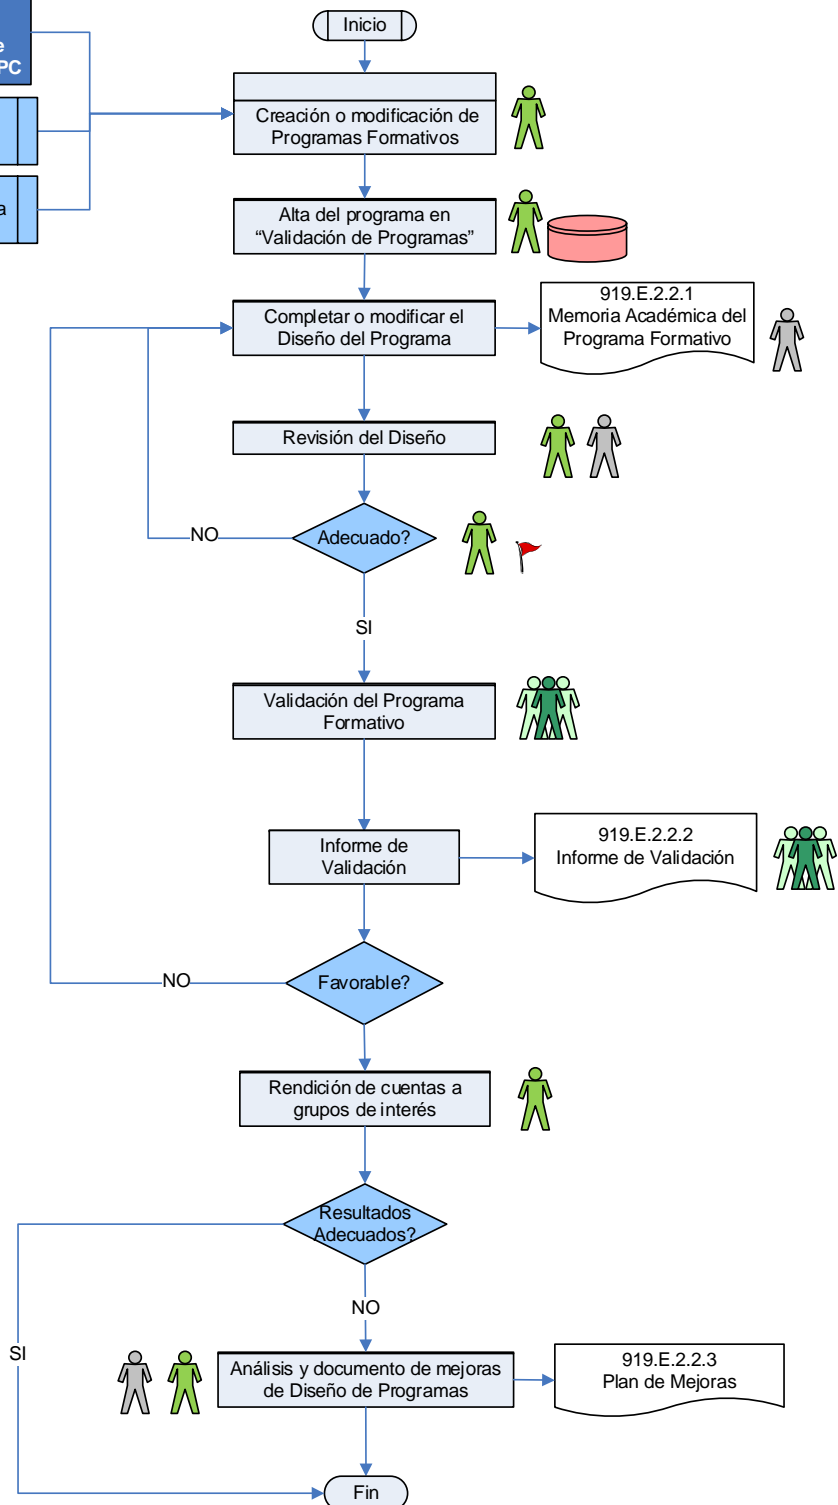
e
PC

a

Inicio

Creación o modificación de Programas Formativos

Alta del programa en "Validación de Programas"

Completar o modificar el Diseño del Programa

919.E.2.2.1
Memoria Académica del Programa Formativo

Revisión del Diseño

NO

Adecuado?

SI

Validación del Programa Formativo

Informe de Validación

919.E.2.2.2
Informe de Validación

NO

Favorable?

Rendición de cuentas a grupos de interés

Resultados Adecuados?

NO

SI

Análisis y documento de mejoras de Diseño de Programas

919.E.2.2.3
Plan de Mejoras

Fin